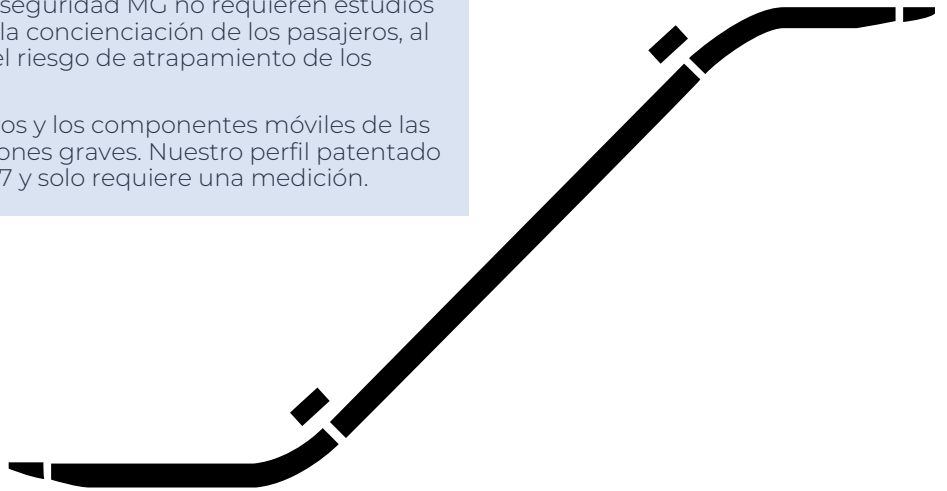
seguridad MG no requieren estudios la concienciación de los pasajeros, al el riesgo de atrapamiento de los

os y los componentes móviles de las ones graves. Nuestro perfil patentado 7 y solo requiere una medición.